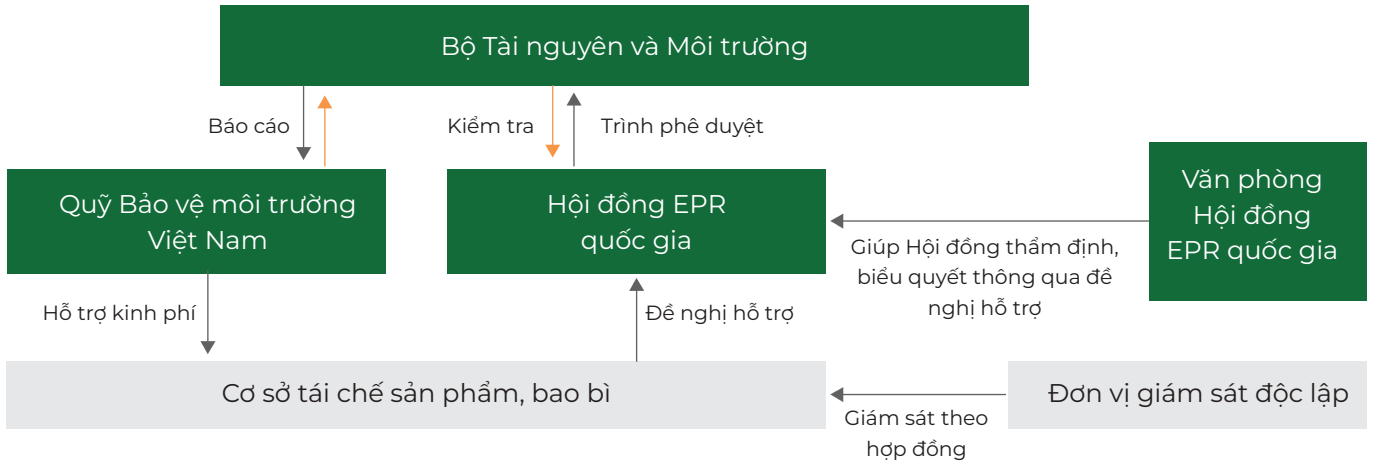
Bộ Tài nguyên và Môi trường

Báo cáo

Kiểm tra

Trình phê duyệt

Quỹ Bảo vệ môi trường Việt Nam

Hội đồng EPR quốc gia

Văn phòng Hội đồng EPR quốc gia

Giúp Hội đồng thẩm định, biểu quyết thông qua đề nghị hỗ trợ

Hỗ trợ kinh phí

Đề nghị hỗ trợ

Cơ sở tái chế sản phẩm, bao bì

Đơn vị giám sát độc lập

Giám sát theo hợp đồng